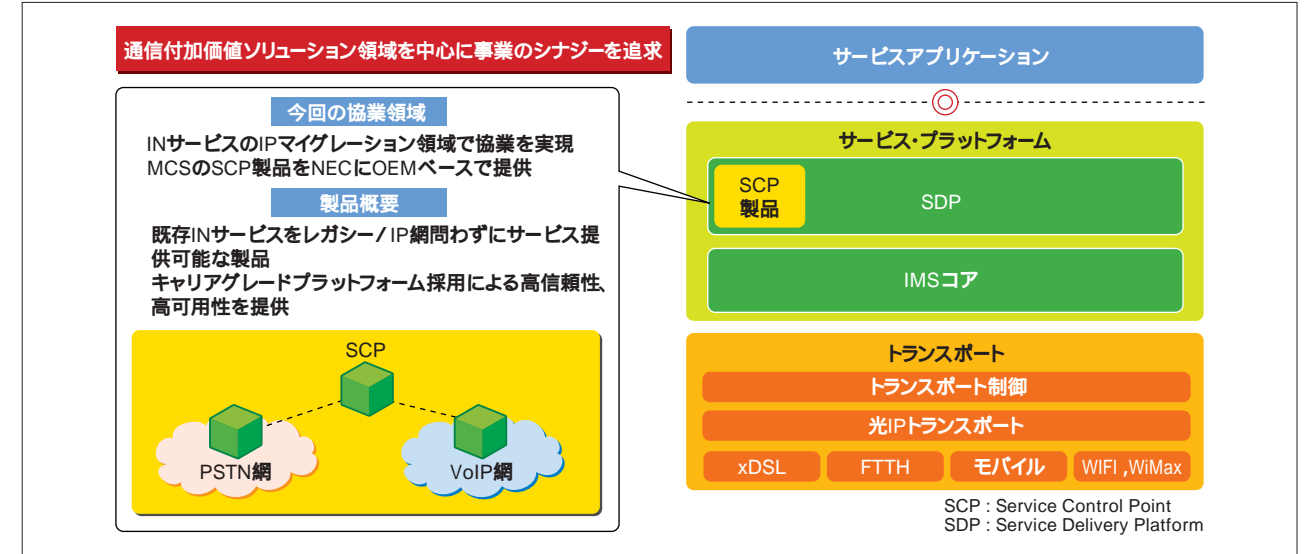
通信付加価値ソリューション領域を中心に事業のシナジーを追求

今回の協業領域

INサービスのIPマイグレーション領域で協業を実現
MCSのSCP製品をNECにOEMベースで提供

製品概要

既存INサービスをレガシー／IP網問わずにサービス提供可能な製品
キャリアグレードプラットフォーム採用による高信頼性、高可用性を提供

SCP
PSTN網
VoIP網

サービスアプリケーション

サービス・プラットフォーム
SCP 製品
SDP
IMSコア

トランスポート
トランスポート制御
光IPトランスポート
xDSL
FTTH
モバイル
WIFI ,WiMax

SCP : Service Control Point
SDP : Service Delivery Platform